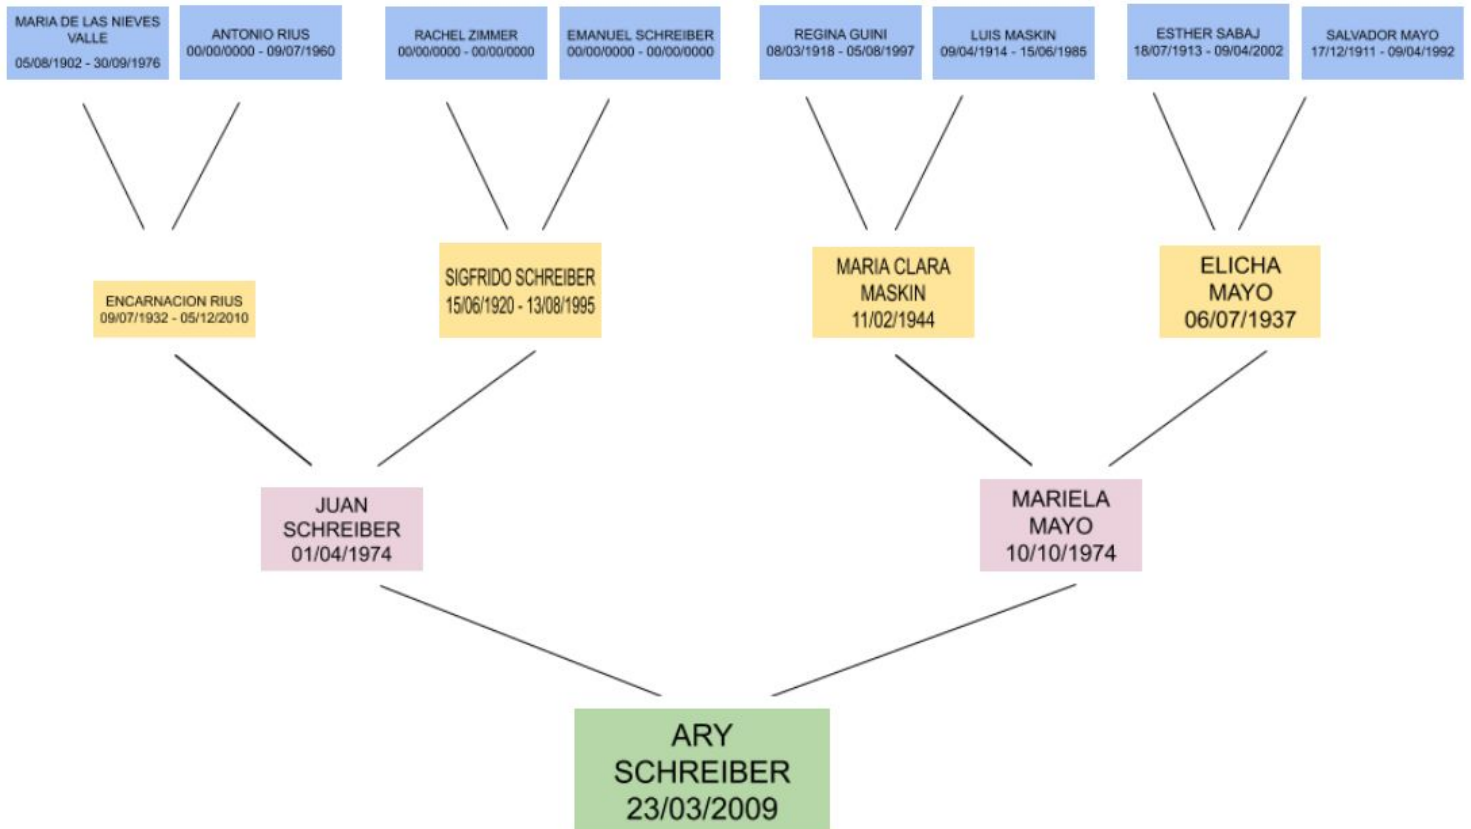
MARIA DE LAS NIEVES VALLE
05/08/1902 - 30/09/1976

ANTONIO RIUS
00/00/0000 - 09/07/1960

RACHEL ZIMMER
00/00/0000 - 00/00/0000

EMANUEL SCHREIBER
00/00/0000 - 00/00/0000

REGINA GUINI
08/03/1918 - 05/08/1997

LUIS MASKIN
09/04/1914 - 15/06/1985

ESTHER SABAJ
18/07/1913 - 09/04/2002

SALVADOR MAYO
17/12/1911 - 09/04/1992

ENCARNACION RIUS
09/07/1932 - 05/12/2010

SIGFRIDO SCHREIBER
15/06/1920 - 13/08/1995

MARIA CLARA MASKIN
11/02/1944

ELICHA MAYO
06/07/1937

JUAN SCHREIBER
01/04/1974

MARIELA MAYO
10/10/1974

ARY SCHREIBER
23/03/2009